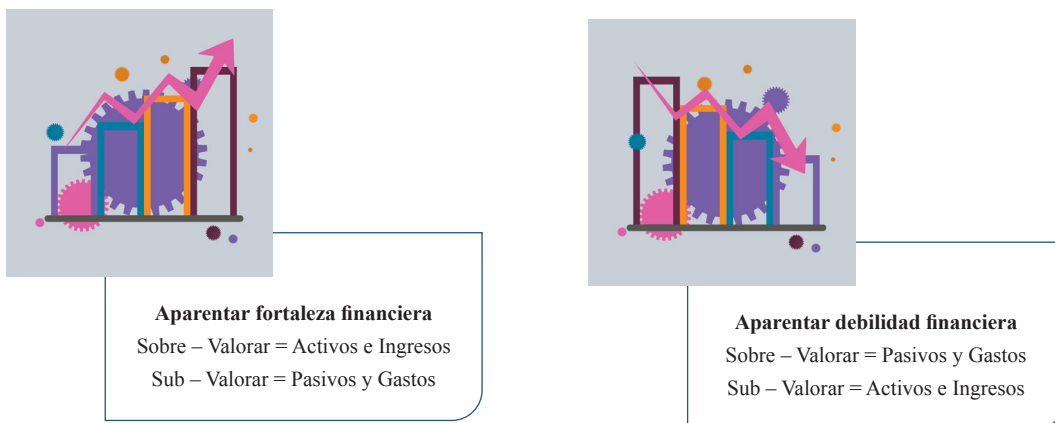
Aparentar fortaleza financiera
Sobre – Valorar = Activos e Ingresos
Sub – Valorar = Pasivos y Gastos

Aparentar debilidad financiera
Sobre – Valorar = Pasivos y Gastos
Sub – Valorar = Activos e Ingresos